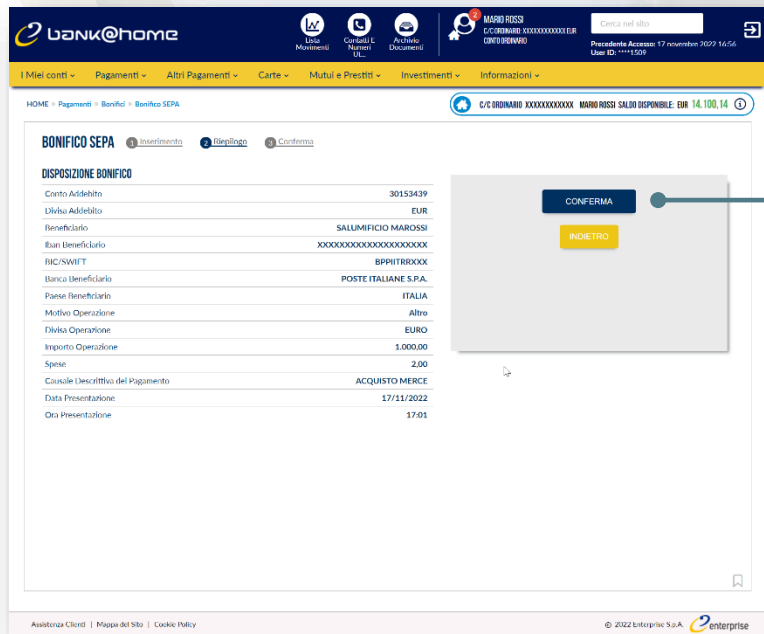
bank@home

Lista Movimenti

Contatti E Numeri Ut...

Archivio Documenti

2

MARIO ROSSI
C/C ORDINARIO: XXXXXXXXXXXX EUR
CONTO ORDINARIO

Cerca nel sito

Precedente Accesso: 17 novembre 2022 16:56
User ID: ****1509

I Miei conti ⌄ Pagamenti ⌄ Altri Pagamenti ⌄ Carte ⌄ Mutui e Prestiti ⌄ Investimenti ⌄ Informazioni ⌄

HOME » Pagamenti » Bonifici » Bonifico SEPA

C/C ORDINARIO XXXXXXXXXXXX MARIO ROSSI SALDO DISPONIBILE: EUR 14.100,14

BONIFICO SEPA 1 Inserimento 2 Riepilogo 3 Conferma

DISPOSIZIONE BONIFICO

| | |
|---|---|
| Conto Addebito | 30153439 |
| Divisa Addebito | EUR |
| Beneficiario | SALUMIFICIO MAROSSI |
| Iban Beneficiario | XXXXXXXXXXXXXXXXXXXX |
| BIC/SWIFT | BPPIITRRXXX |
| Banca Beneficiario | POSTE ITALIANE S.P.A. |
| Paese Beneficiario | ITALIA |
| Motivo Operazione | Altro |
| Divisa Operazione | EURO |
| Importo Operazione | 1.000,00 |
| Spese | 2,00 |
| Causale Descrittiva del Pagamento | ACQUISTO MERCE |
| Data Presentazione | 17/11/2022 |
| Ora Presentazione | 17:01 |

CONFERMA

INDIETRO

Assistenza Clienti | Mappa del Sito | Cookie Policy

© 2022 Enterprise S.p.A. enterprise